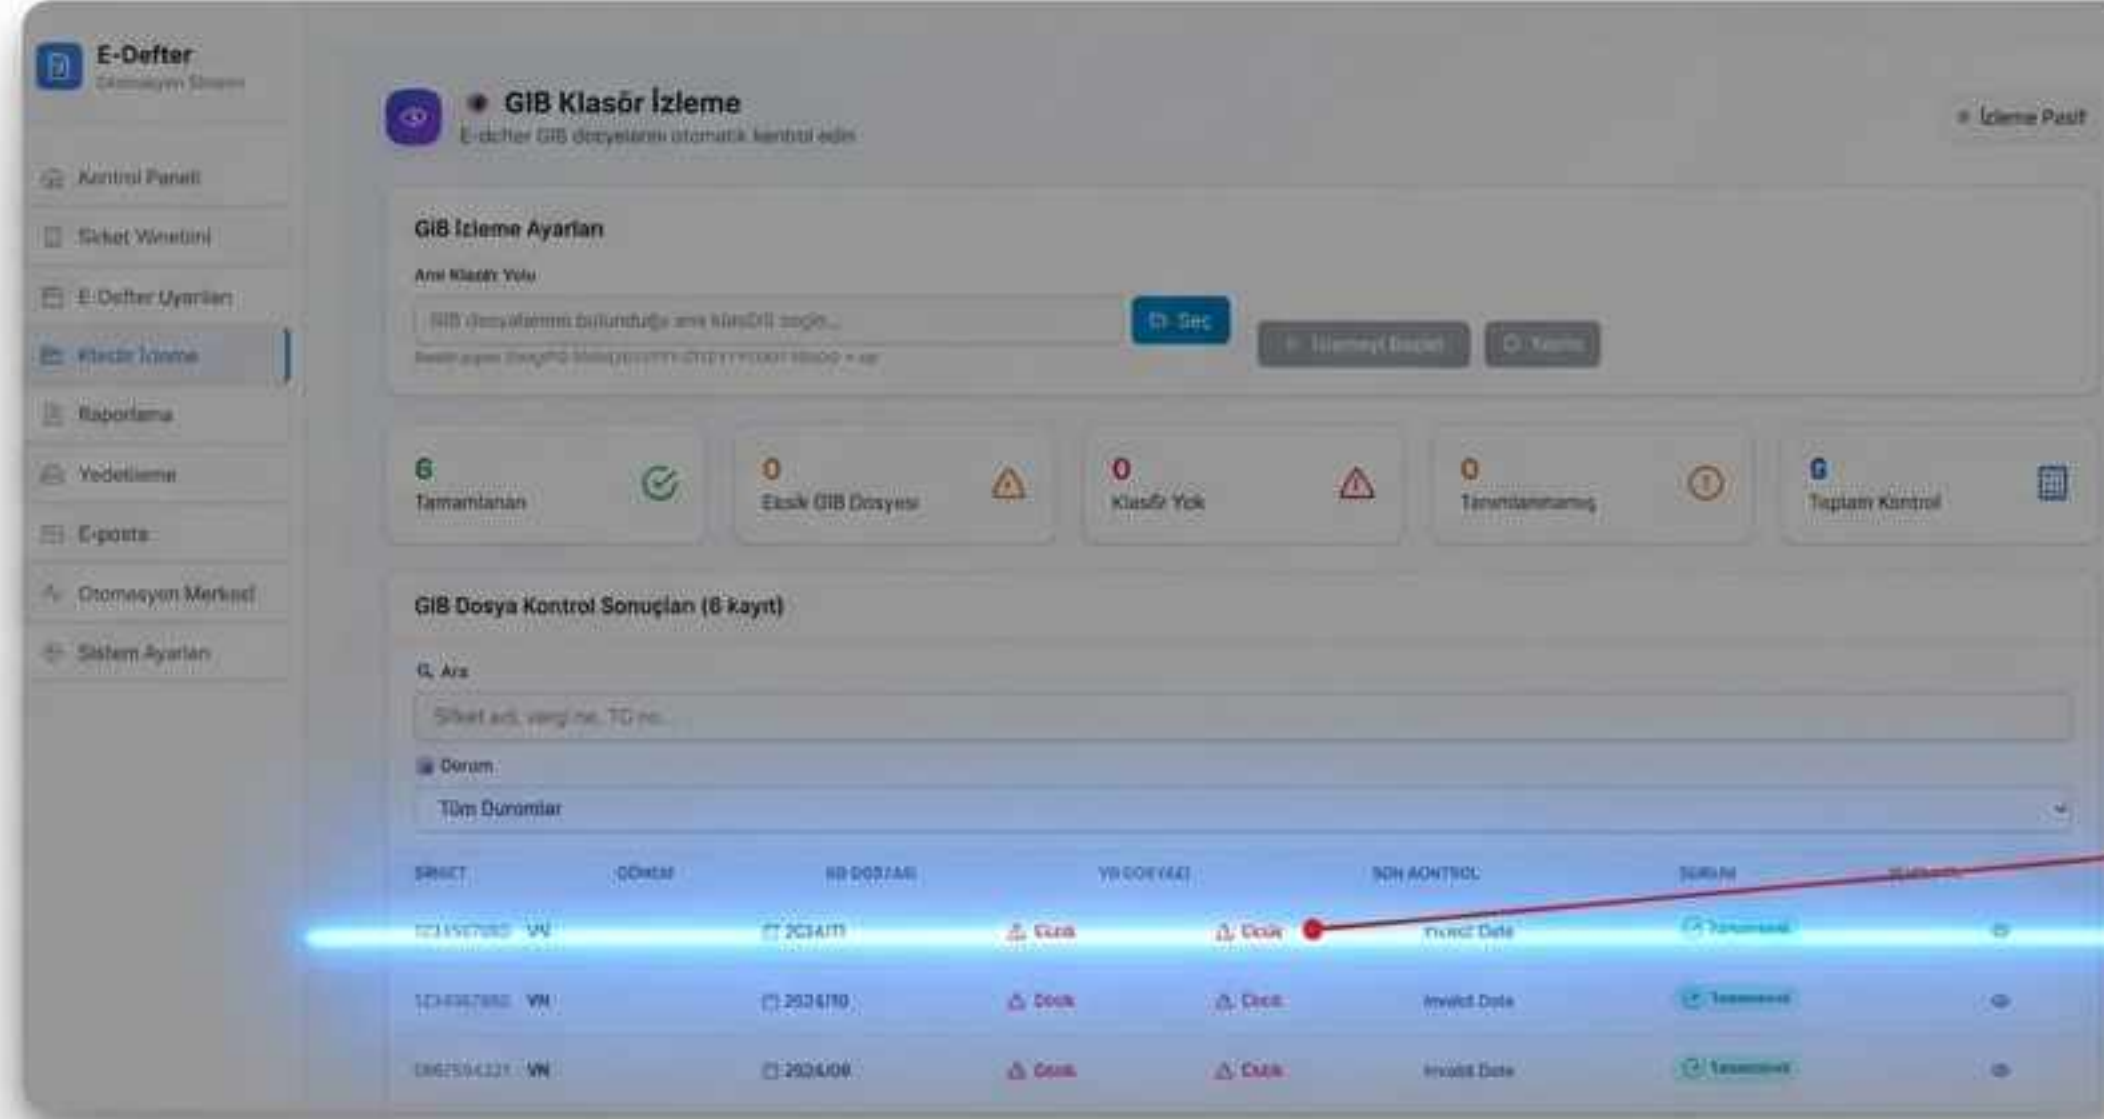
E-Defter
Otomasyon Sistemi

Kontrol Paneli
Şirket Yönetimi
E-Defter Uyarıları
Klasör İzleme
Raporlama
Yedekleme
E-posta
Otomasyon Merkezi
Sistem Ayarları

GİB Klasör İzleme
E-defter GİB dosyalarını otomatik kontrol edin

İzleme Pasif

GİB İzleme Ayarları
Ana Klasör Yolu
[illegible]
Seç
İzlemeyi Başlat
Kontrol
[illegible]

6
Tamamlanan

0
Eksik GİB Dosyası

0
Klasör Yok

0
Tanımlanmamış

6
Toplam Kontrol

GİB Dosya Kontrol Sonuçları (6 kayıt)

Ara
Şirket adı, vergi no, TC no...

Durum
Tüm Durumlar

| ŞİRKET | DÖNEM | KB DOSYASI | YB DOSYASI | SON KONTROL | DURUM | İŞLEMLER |
|---|---|---|---|---|---|---|
| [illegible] VN | 2024/11 | Eksik | Eksik | Invalid Date | Tamamlandı | |
| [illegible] VN | 2024/10 | Eksik | Eksik | Invalid Date | Tamamlandı | |
| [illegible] VN | 2024/09 | Eksik | Eksik | Invalid Date | Tamamlandı | |